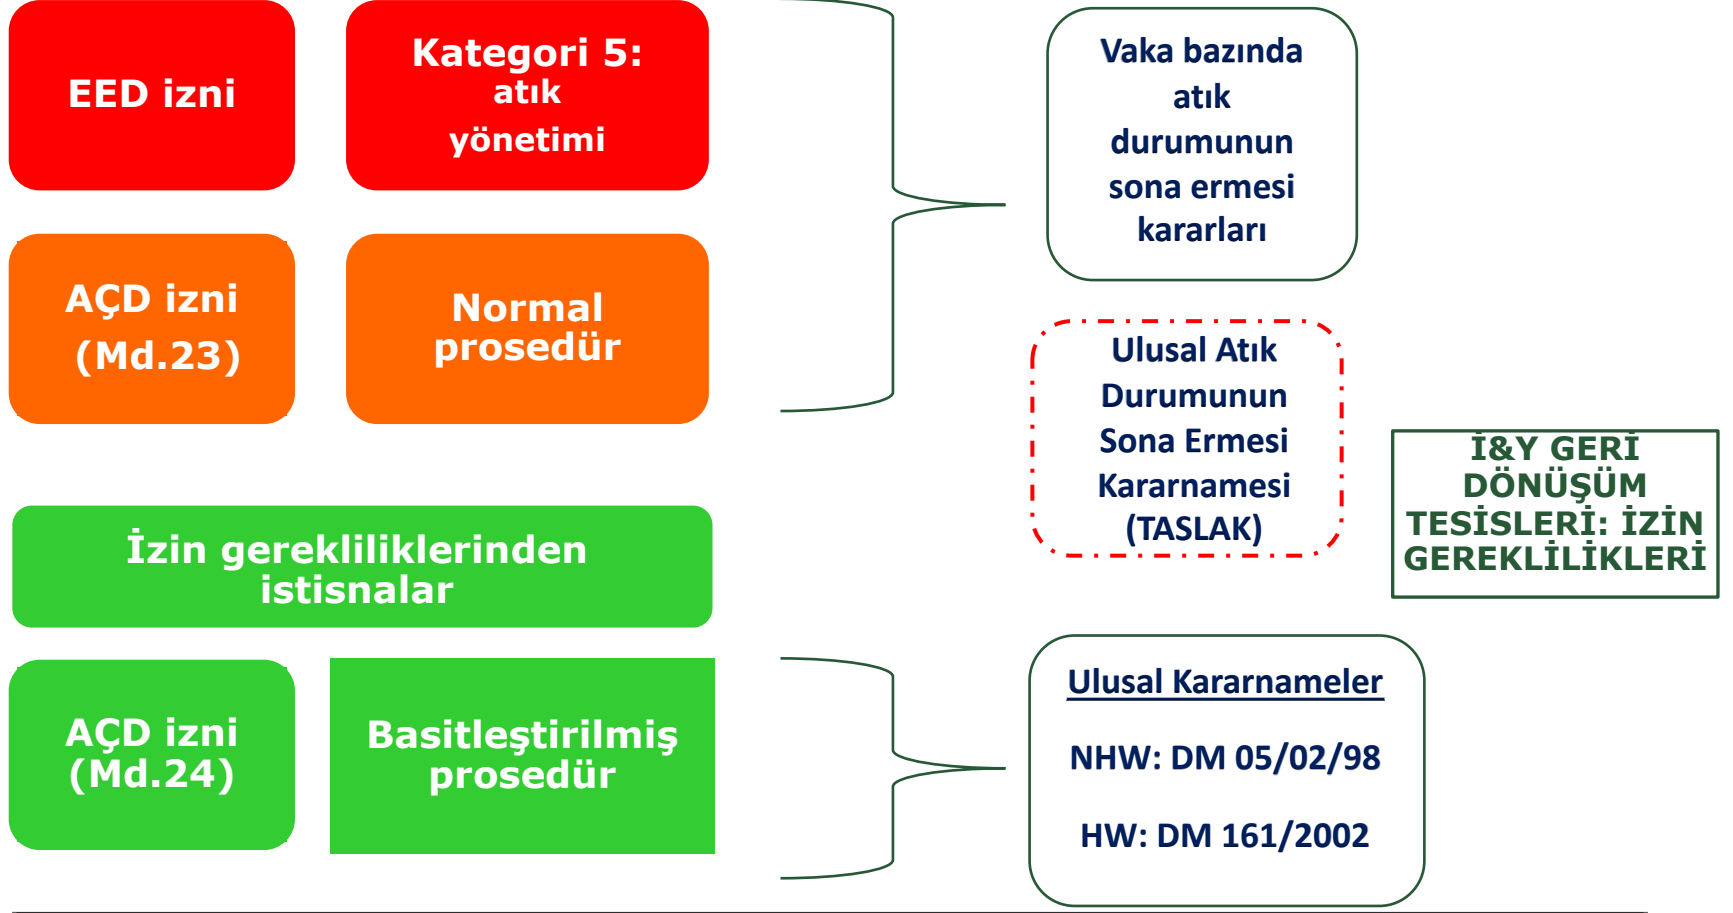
EED izni

Kategori 5: atık yönetimi

AÇD izni (Md.23)

Normal prosedür

Vaka bazında atık durumunun sona ermesi kararları

Ulusal Atık Durumunun Sona Ermesi Kararnamesi (TASLAK)

İ&Y GERİ DÖNÜŞÜM TESİSLERİ: İZİN GEREKLİLİKLERİ

İzin gerekliliklerinden istisnalar

AÇD izni (Md.24)

Basitleştirilmiş prosedür

Ulusal Kararnameler

NHW: DM 05/02/98

HW: DM 161/2002